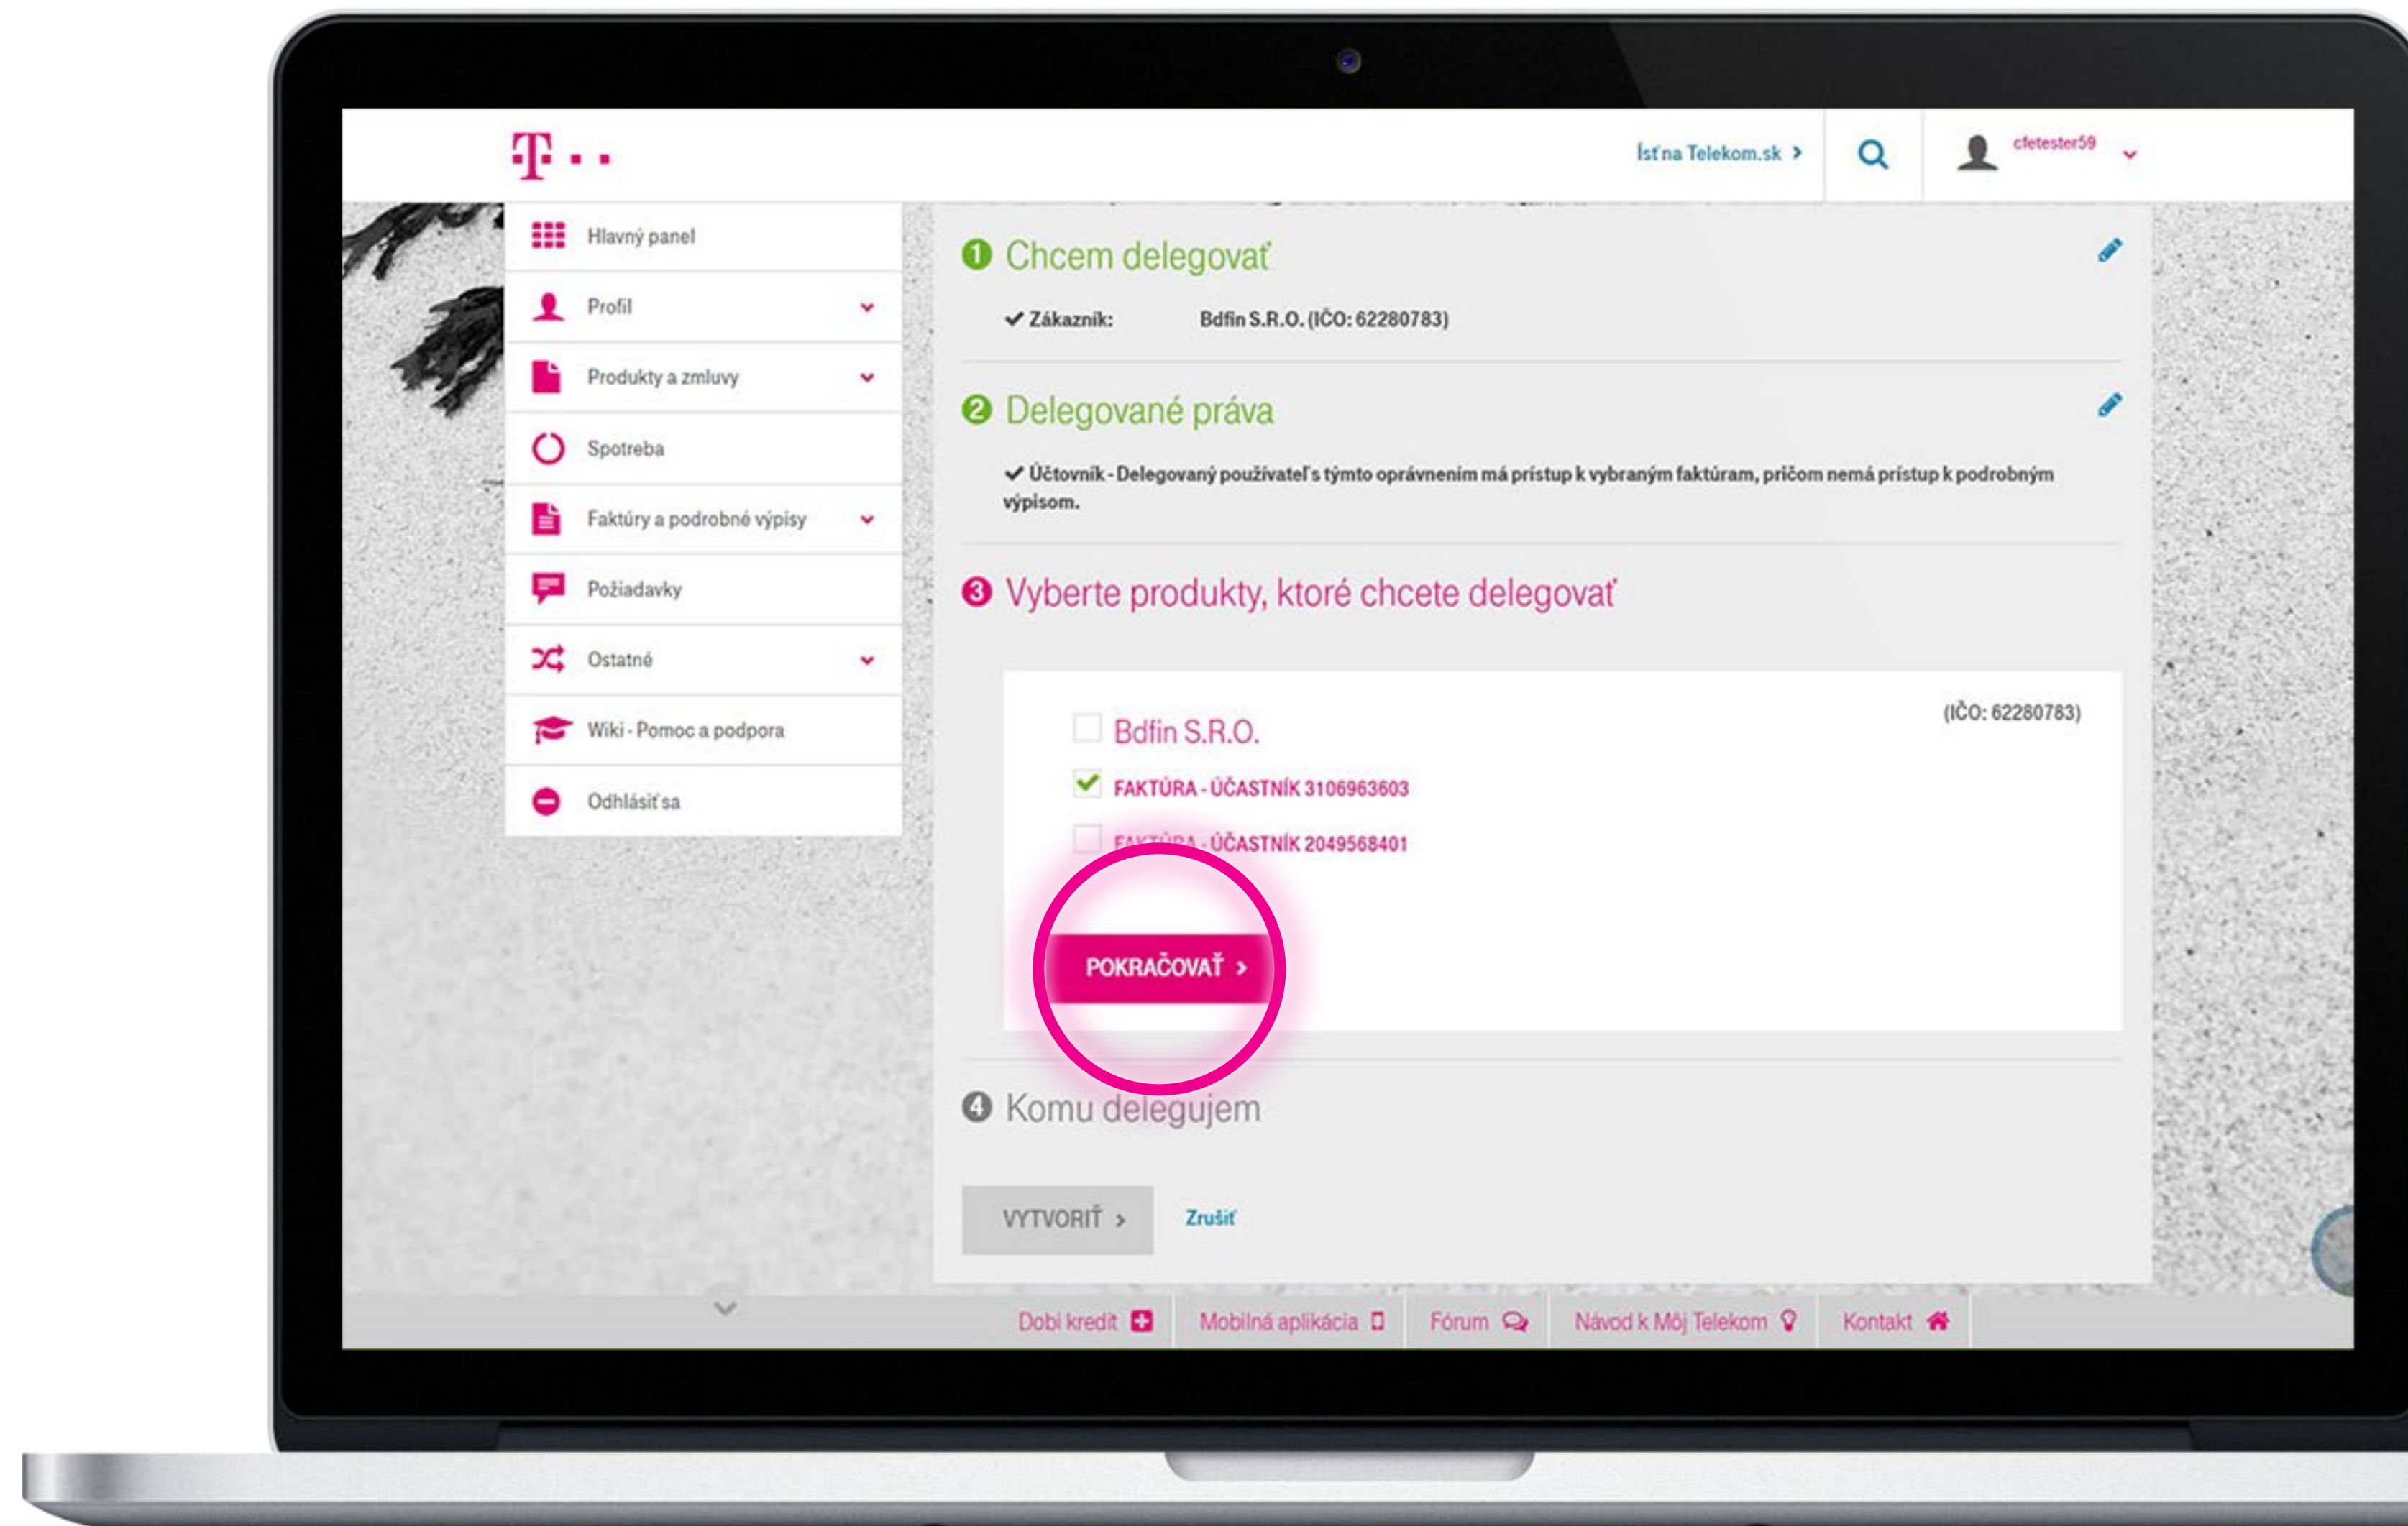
Ísť na Telekom.sk

cfetester59

Hlavný panel
Profil
Produkty a zmluvy
Spotreba
Faktúry a podrobné výpisy
Požiadavky
Ostatné
Wiki - Pomoc a podpora
Odhlásiť sa

1 Chcem delegovať

✔ Zákazník: Bdfin S.R.O. (IČO: 62280783)

2 Delegované práva

✔ Účtovník - Delegovaný používateľ s týmto oprávnením má prístup k vybraným faktúram, pričom nemá prístup k podrobným výpisom.

3 Vyberte produkty, ktoré chcete delegovať

Bdfin S.R.O. (IČO: 62280783)

FAKTÚRA - ÚČASTNÍK 3106963603

FAKTÚRA - ÚČASTNÍK 2049568401

POKRAČOVAŤ

4 Komu delegujem

VYTVORIŤ

Zrušiť

Dobi kredit
Mobilná aplikácia
Fórum
Návod k Môj Telekom
Kontakt